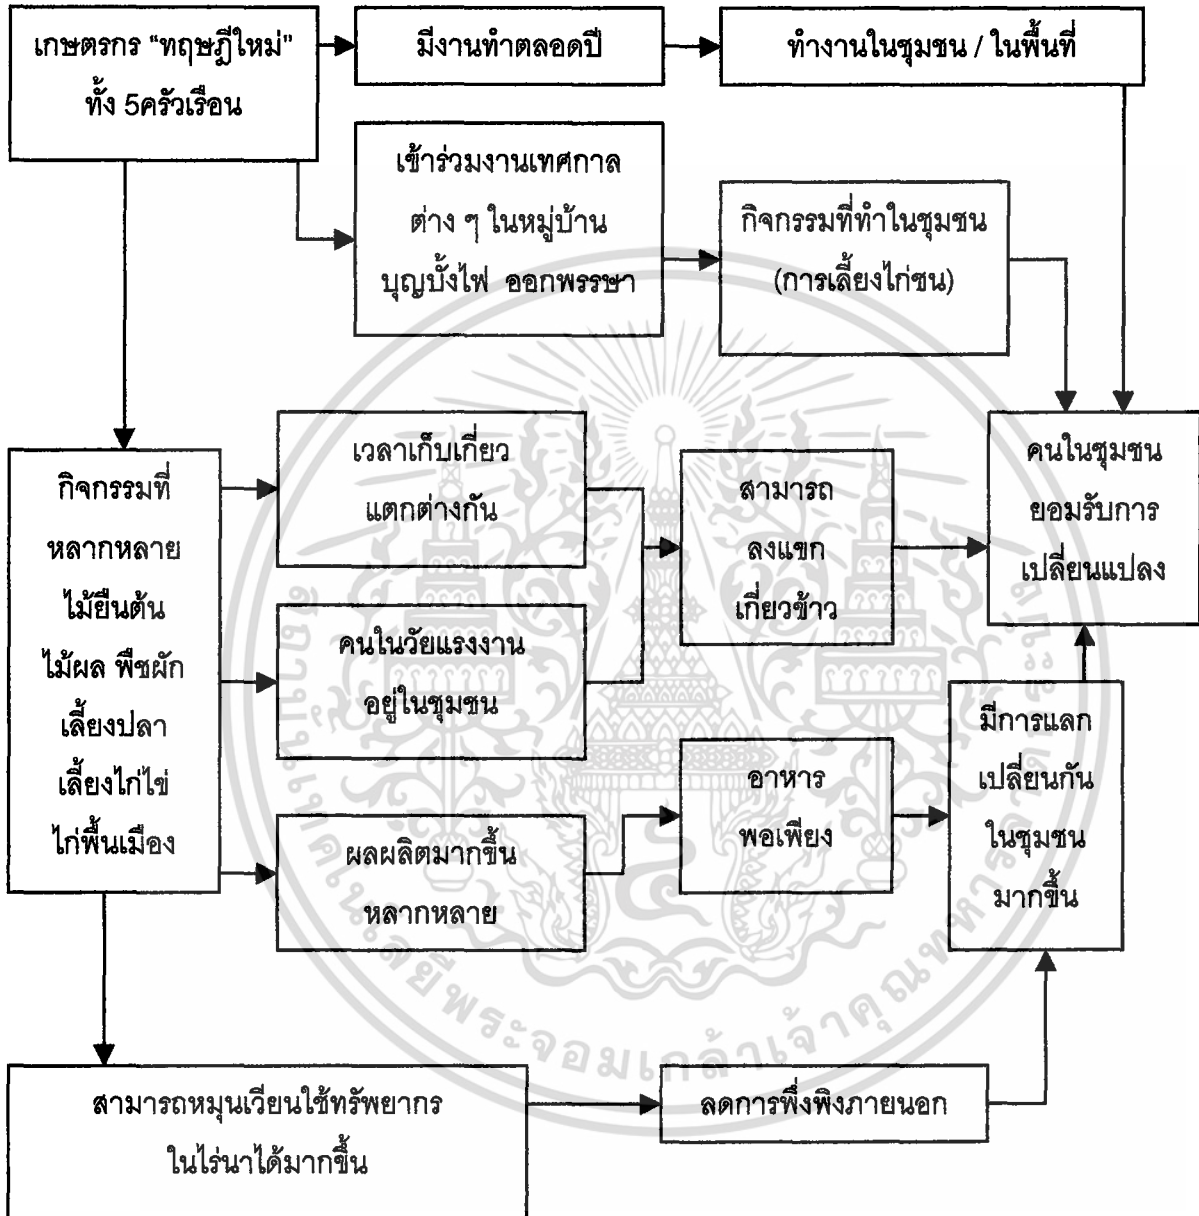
เกษตรกร "ทฤษฎีใหม่" ทั้ง 5ครัวเรือน

มีงานทำตลอดปี

ทำงานในชุมชน / ในพื้นที่

เข้าร่วมงานเทศกาล ต่าง ๆ ในหมู่บ้าน บุญบั้งไฟ ออกพรรษา

กิจกรรมที่ทำในชุมชน (การเลี้ยงไก่ชน)

กิจกรรมที่หลากหลาย ไม้ยืนต้น ไม้ผล พืชผัก เลี้ยงปลา เลี้ยงไก่ไข่ ไก่พื้นเมือง

เวลาเก็บเกี่ยวแตกต่างกัน

คนในวัยแรงงานอยู่ในชุมชน

ผลผลิตมากขึ้นหลากหลาย

สามารถลงแขกเกี่ยวข้าว

อาหารพอเพียง

คนในชุมชนยอมรับการเปลี่ยนแปลง

มีการแลกเปลี่ยนกันในชุมชนมากขึ้น

สามารถหมุนเวียนใช้ทรัพยากรในไร่นาได้มากขึ้น

ลดการพึ่งพิงภายนอก

มหาวิทยาลัยเทคโนโลยีพระจอมเกล้าเจ้าคุณทหาร